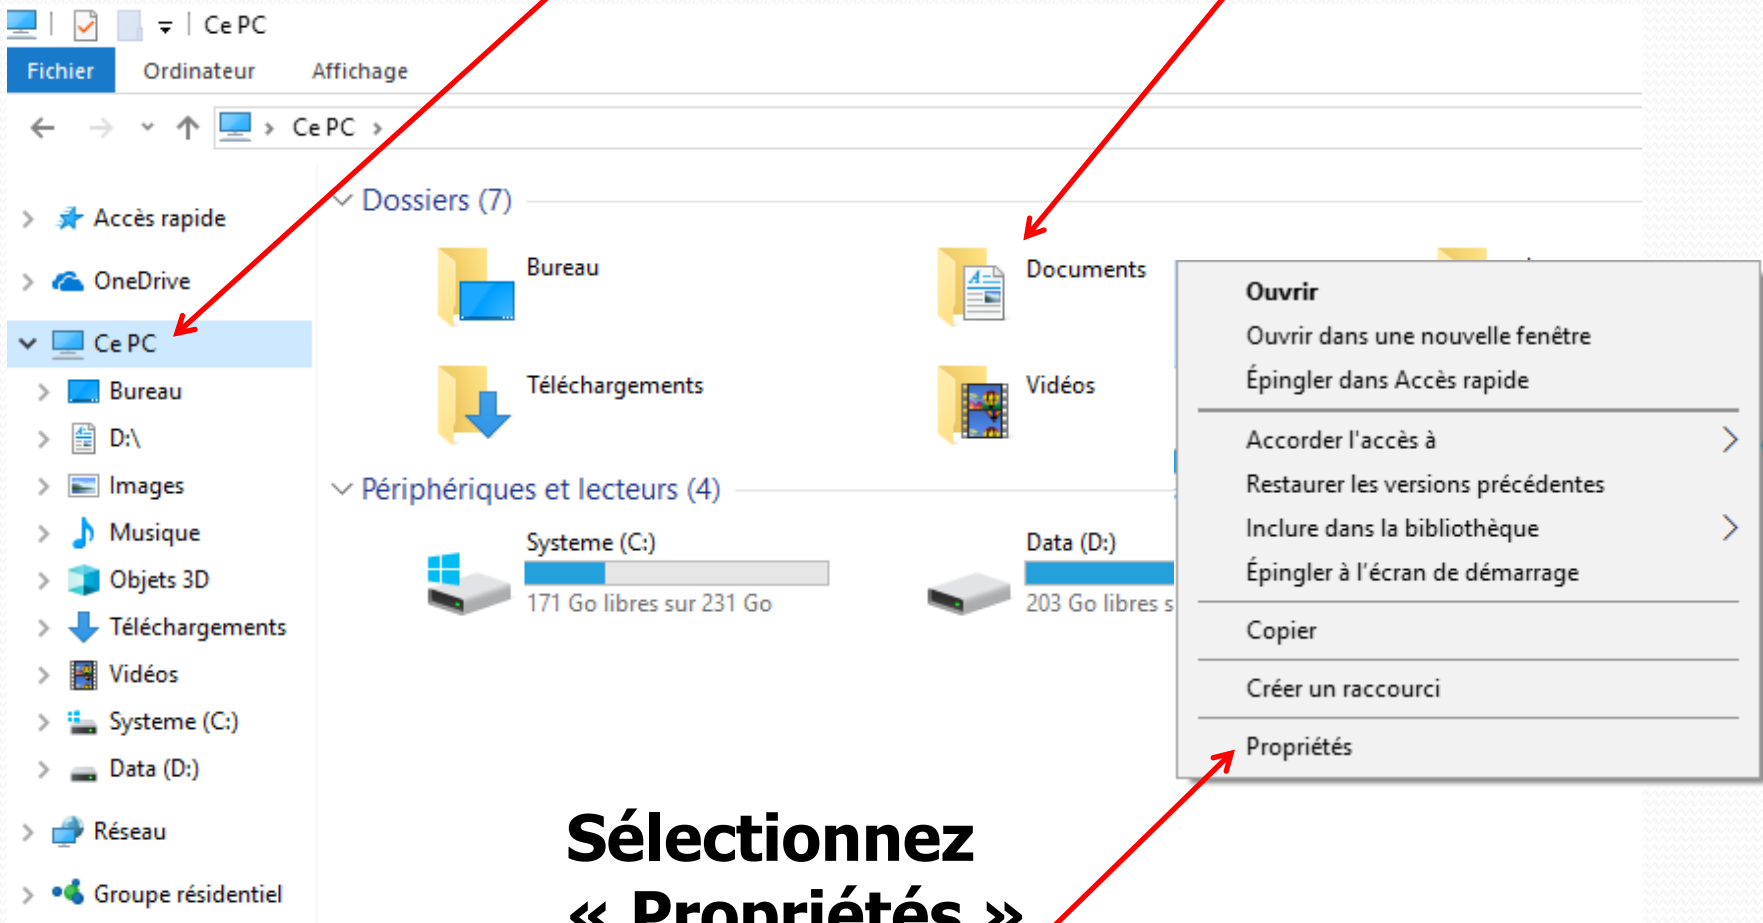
Ce PC

Fichier Ordinateur Affichage

Ce PC

Accès rapide
OneDrive
Ce PC
Bureau
D:\
Images
Musique
Objets 3D
Téléchargements
Vidéos
Systeme (C:)
Data (D:)
Réseau
Groupe résidentiel

Dossiers (7)

Bureau
Documents
Téléchargements
Vidéos

Périphériques et lecteurs (4)

Systeme (C:)
171 Go libres sur 231 Go
Data (D:)
203 Go libres s

Ouvrir
Ouvrir dans une nouvelle fenêtre
Épingler dans Accès rapide
Accorder l'accès à
Restaurer les versions précédentes
Inclure dans la bibliothèque
Épingler à l'écran de démarrage
Copier
Créer un raccourci
Propriétés

Sélectionnez « Propriétés »